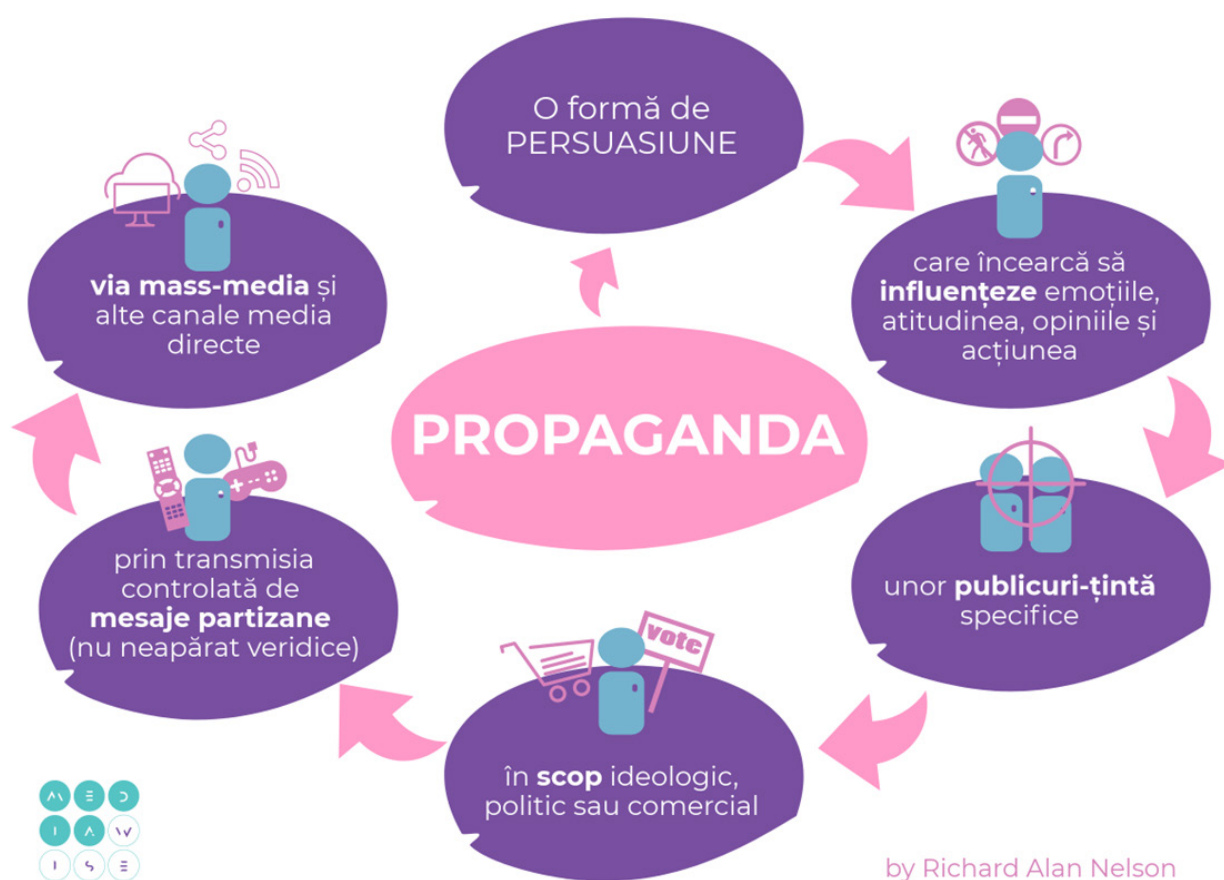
O formă de PERSUASIUNE

care încearcă să **influențeze** emoțiile, atitudinea, opiniile și acțiunea

unor **publicuri-țintă** specifice

vote

în **scop** ideologic, politic sau comercial

prin transmisia controlată de **mesaje partizane** (nu neapărat veridice)

**via mass-media** și alte canale media directe

PROPAGANDA

M E D I A W I S E

by Richard Alan Nelson